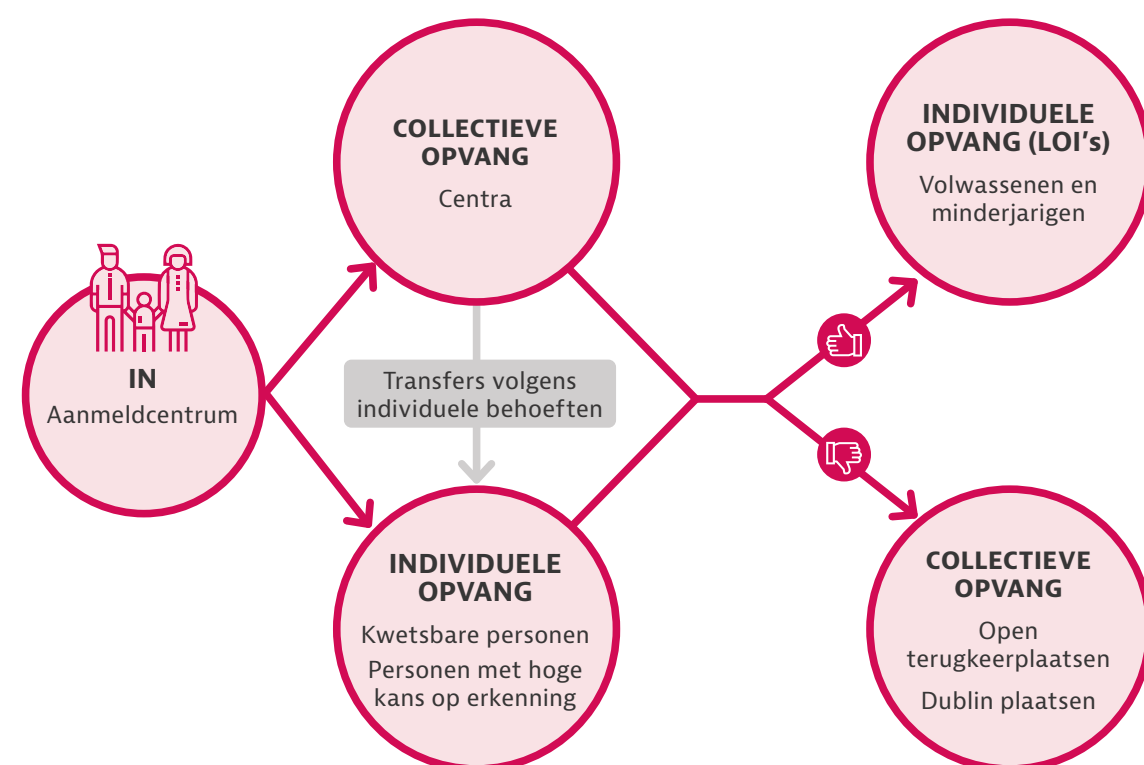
IN
Aanmeldcentrum

COLLECTIEVE OPVANG
Centra

Transfers volgens individuele behoeften

INDIVIDUELE OPVANG
Kwetsbare personen
Personen met hoge kans op erkenning

INDIVIDUELE OPVANG (LOI's)
Volwassenen en minderjarigen

COLLECTIEVE OPVANG
Open terugkeerplaatsen
Dublin plaatsen